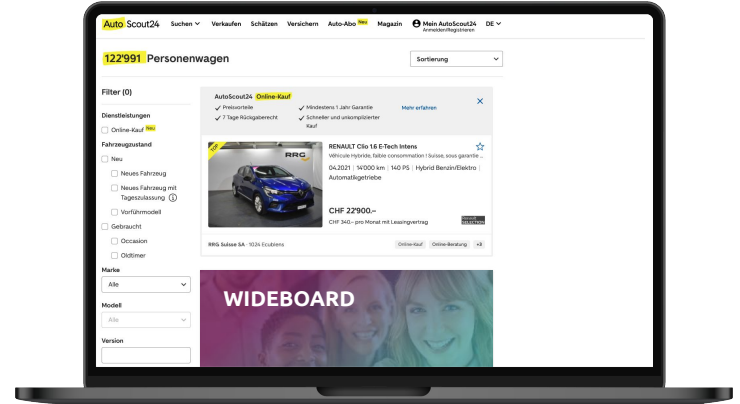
AutoScout24 Suchen Verkaufen Schätzen Versichern Auto-Abo Neu Magazin Mein AutoScout24 Anmelden/Registrieren DE

122'991 Personenwagen

Sortierung

Filter (0)

Dienstleistungen

Online-Kauf Neu

Fahrzeugzustand

Neu

Neues Fahrzeug

Neues Fahrzeug mit Tageszulassung

Vorführmodell

Gebraucht

Occasion

Oldtimer

Marke

Alle

Modell

Alle

Version

AutoScout24 Online-Kauf

✓ Preisvorteile
✓ 7 Tage Rückgaberecht
✓ Mindestens 1 Jahr Garantie
✓ Schneller und unkomplizierter Kauf

Mehr erfahren

RRG

RENAULT Clio 1.6 E-Tech Intens

Véhicule Hybride, faible consommation ! Suisse, sous garantie...

04.2021 | 14'000 km | 140 PS | Hybrid Benzin/Elektro | Automatikgetriebe

CHF 22'900.–

CHF 340.– pro Monat mit Leasingvertrag

RRG Suisse SA · 1024 Ecublens

Online-Kauf Online-Beratung +8

WIDEBOARD